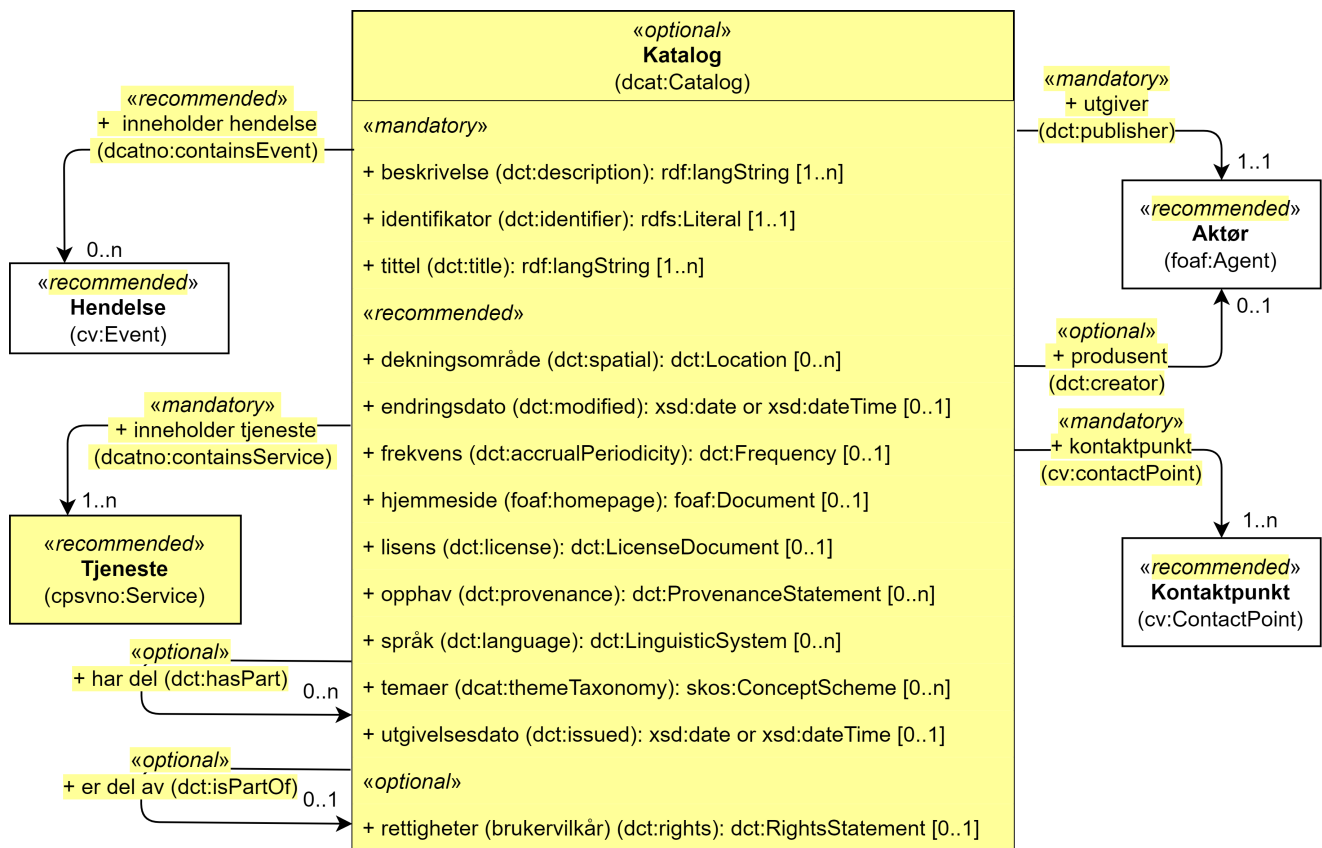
«optional»
Katalog
(dcat:Catalog)

«mandatory»

+ beskrivelse (dct:description): rdf:langString [1..n]

+ identifikator (dct:identifier): rdfs:Literal [1..1]

+ tittel (dct:title): rdf:langString [1..n]

«recommended»

+ dekningsområde (dct:spatial): dct:Location [0..n]

+ endringsdato (dct:modified): xsd:date or xsd:dateTime [0..1]

+ frekvens (dct:accrualPeriodicity): dct:Frequency [0..1]

+ hjemmeside (foaf:homepage): foaf:Document [0..1]

+ lisens (dct:license): dct:LicenseDocument [0..1]

+ opphav (dct:provenance): dct:ProvenanceStatement [0..n]

+ språk (dct:language): dct:LinguisticSystem [0..n]

+ temaer (dcat:themeTaxonomy): skos:ConceptScheme [0..n]

+ utgivelsesdato (dct:issued): xsd:date or xsd:dateTime [0..1]

«optional»

+ rettigheter (brukervilkår) (dct:rights): dct:RightsStatement [0..1]

«recommended»
+ inneholder hendelse
(dcatno:containsEvent)

0..n

«recommended»
Hendelse
(cv:Event)

«mandatory»
+ inneholder tjeneste
(dcatno:containsService)

1..n

«recommended»
Tjeneste
(cpsvno:Service)

«optional»
+ har del (dct:hasPart)
0..n

«optional»
+ er del av (dct:isPartOf)
0..1

«mandatory»
+ utgiver
(dct:publisher)

1..1

«recommended»
Aktør
(foaf:Agent)

0..1

«optional»
+ produsent
(dct:creator)

«mandatory»
+ kontaktpunkt
(cv:contactPoint)

1..n

«recommended»
Kontaktpunkt
(cv:ContactPoint)